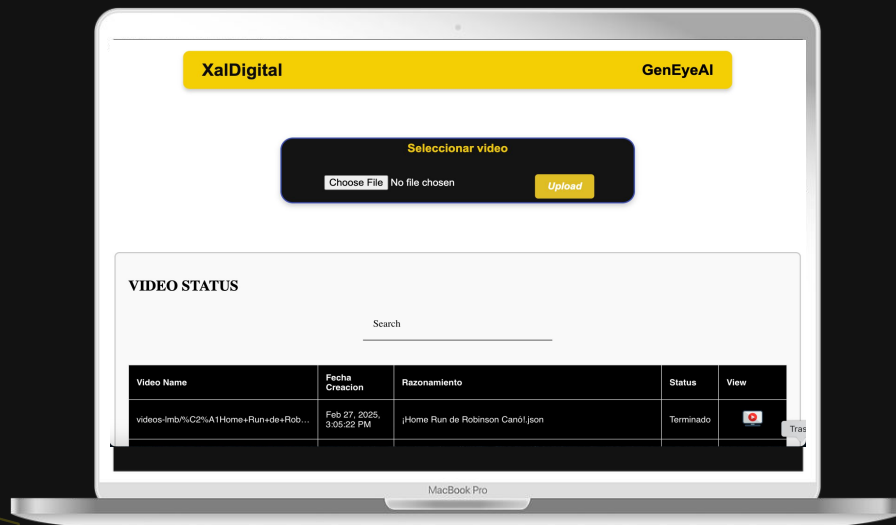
XalDigital GenEyeAI

Seleccionar video

Choose File No file chosen

Upload

VIDEO STATUS

Search

| Video Name | Fecha Creacion | Razonamiento | Status | View |
|---|---|---|---|---|
| videos-lmb/%C2%A1Home+Run+de+Rob... | Feb 27, 2025, 3:05:22 PM | ¡Home Run de Robinson Canó!.json | Terminado | |

Tras

MacBook Pro